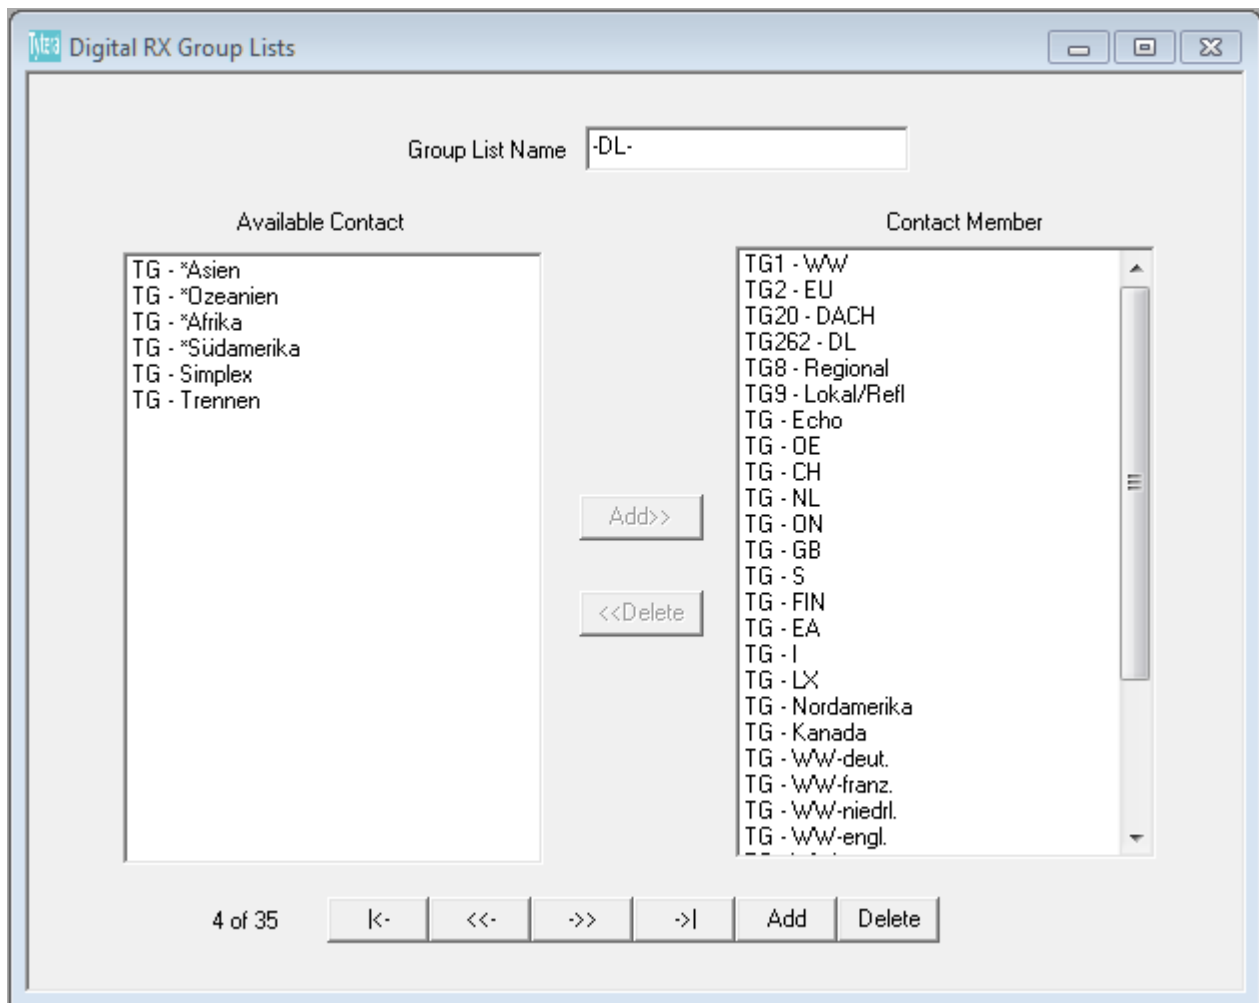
Digital RX Group Lists

Group List Name -DL-

Available Contact

TG - *Asien
TG - *Ozeanien
TG - *Afrika
TG - *Südamerika
TG - Simplex
TG - Trennen

Add>>

<<Delete

Contact Member

TG1 - WW
TG2 - EU
TG20 - DACH
TG262 - DL
TG8 - Regional
TG9 - Lokal/Refl
TG - Echo
TG - OE
TG - CH
TG - NL
TG - ON
TG - GB
TG - S
TG - FIN
TG - EA
TG - I
TG - LX
TG - Nordamerika
TG - Kanada
TG - WW-deut.
TG - WW-franz.
TG - WW-niedrl.
TG - WW-engl.
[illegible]

4 of 35

|<-

<<-

->>

->|

Add

Delete